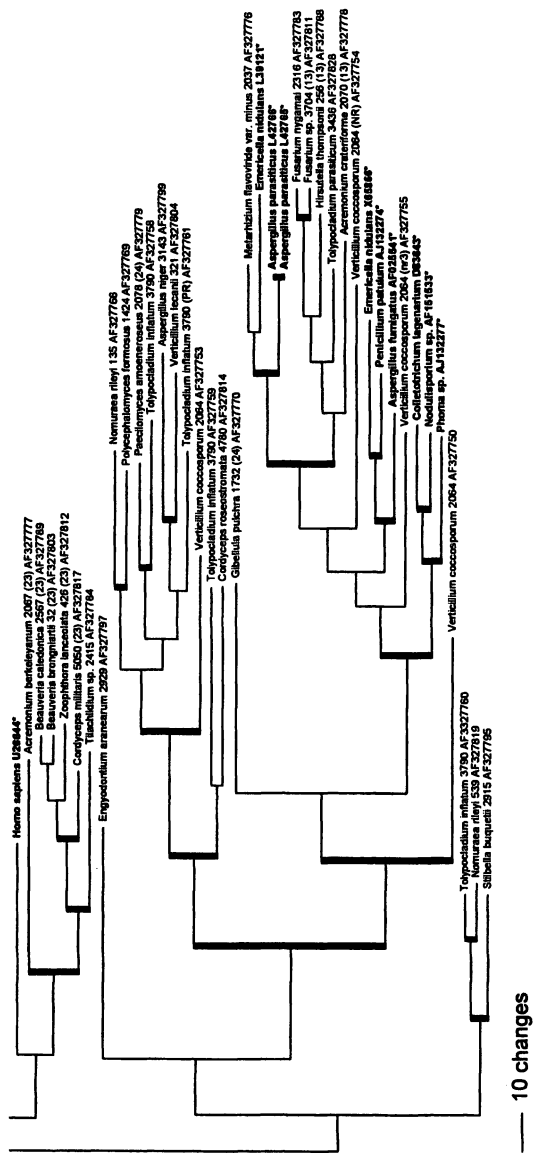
Homo sapiens U28844*
Acremonium berkeleyanum 2067 (23) AF327777
Beauveria caledonica 2567 (23) AF327789
Beauveria brongniartii 32 (23) AF327803
Zoophthora lanceolata 426 (23) AF327812
Cordyceps militaris 5050 (23) AF327817
Tilachlidium sp. 2415 AF327784
Engyodontium aranearum 2929 AF327797
Nomuraea rileyi 135 AF327766
Polycephalomyces ramosus 1424 AF327769
Paecilomyces amoeneroseus 2078 (24) AF327779
Tolypocladium inflatum 3790 AF327758
Aspergillus niger 3143 AF327799
Verticillium lecanii 321 AF327804
Tolypocladium inflatum 3790 (PR) AF327781
Verticillium coccosporum 2064 AF327753
Tolypocladium inflatum 3790 AF327759
Cordyceps roseostromata 4760 AF327814
Gibellula pulchra 1732 (24) AF327770
Metarhizium flavoviride var. minus 2037 AF327776
Emericella nidulans L39121*
Aspergillus parasiticus L42766*
Aspergillus parasiticus L42765*
Fusarium nygamai 2316 AF327763
Fusarium sp. 3704 (13) AF327811
Hirsutella thompsonii 256 (13) AF327768
Tolypocladium parasiticum 3436 AF327828
Acremonium crateriforme 2070 (13) AF327778
Verticillium coccosporum 2064 (NR) AF327754
Emericella nidulans X65866*
Penicillium patulum AJ132274*
Aspergillus fumigatus AF026841*
Verticillium coccosporum 2064 (nr3) AF327755
Colletotrichum lagenarium D83643*
Nodulisporium sp. AF161633*
Phoma sp. AJ132277*
Verticillium coccosporum 2064 AF327750
Tolypocladium inflatum 3790 AF327760
Nomuraea rileyi 535 AF327819
Stilbella buqueti 2915 AF327795
10 changes